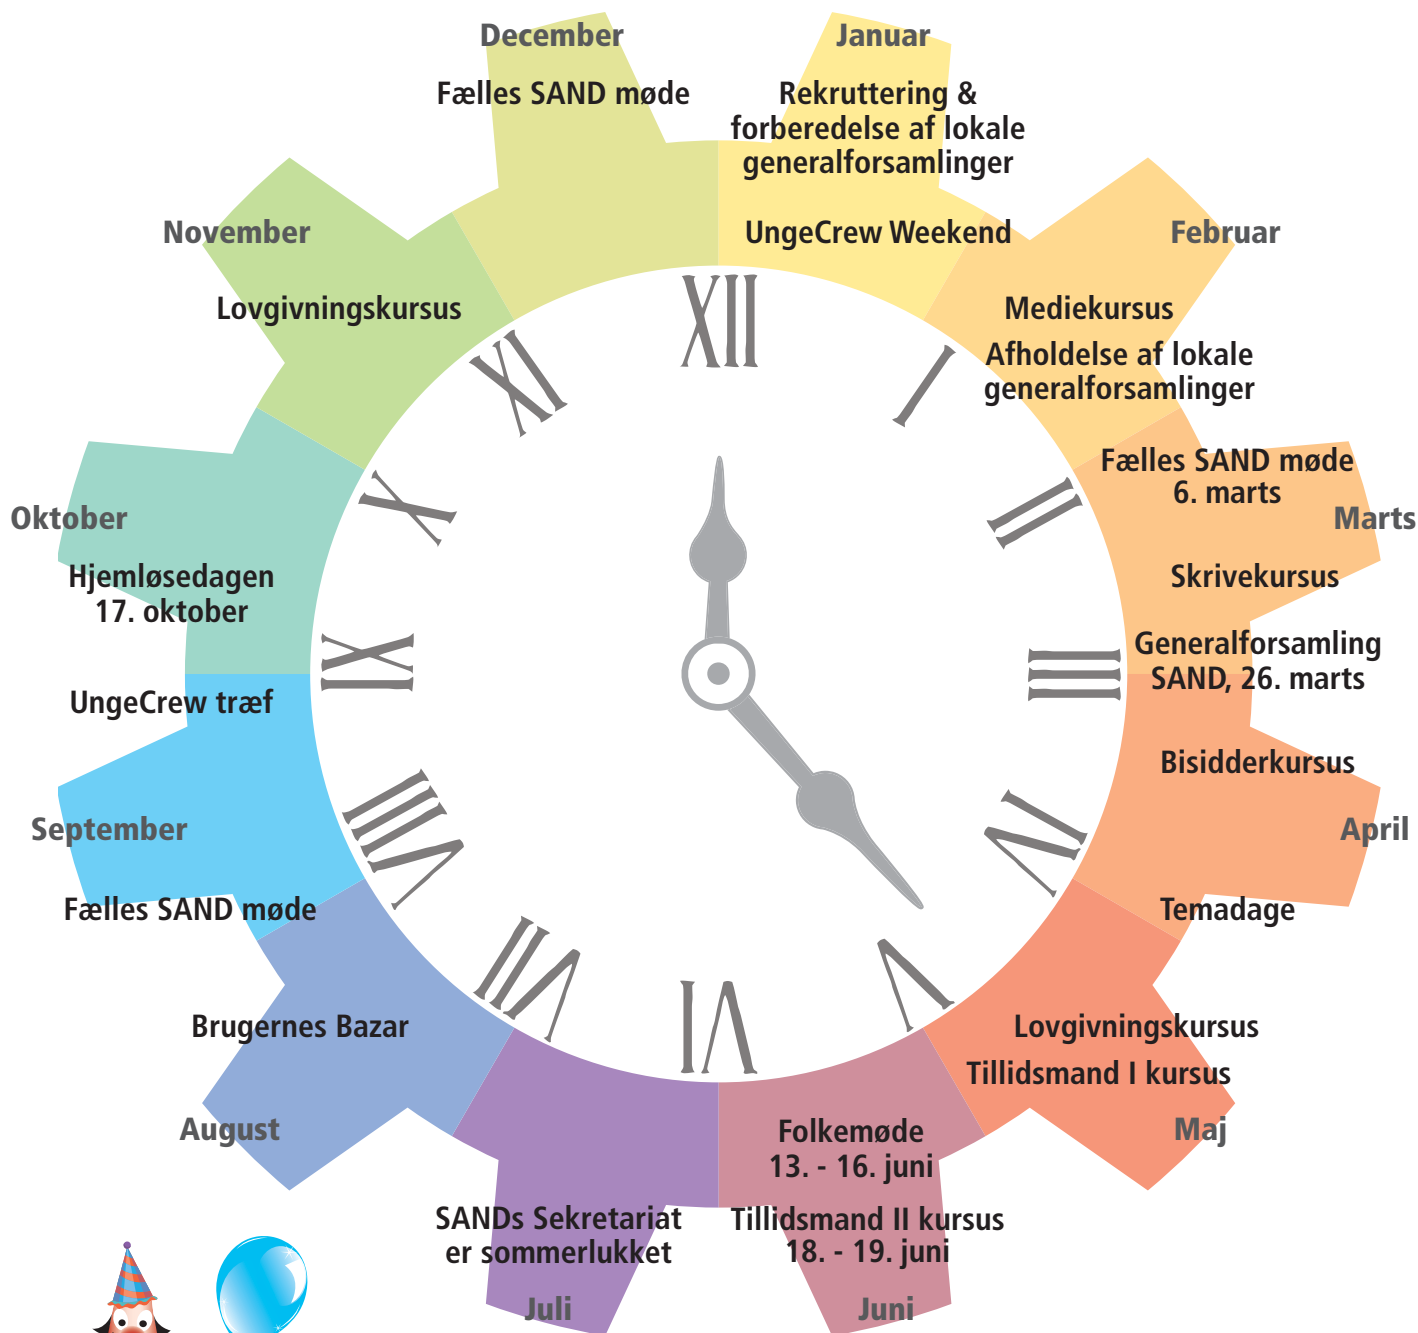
December
Fælles SAND møde

Januar
Rekruttering & forberedelse af lokale generalforsamlinger
UngeCrew Weekend

Februar
Mediekursus
Afholdelse af lokale generalforsamlinger

Marts
Fælles SAND møde 6. marts
Skrivekursus
Generalforsamling SAND, 26. marts

April
Bisidderkursus
Temadage

Maj
Lovgivningskursus
Tillidsmand I kursus

Juni
Folkemøde 13. - 16. juni
Tillidsmand II kursus 18. - 19. juni

Juli
SANDs Sekretariat er sommerlukket

August
Brugernes Bazar

September
Fælles SAND møde
UngeCrew træf

Oktober
Hjemløsedagen 17. oktober

November
Lovgivningskursus

XII I II III IIII V VI VII VIII IX X XI